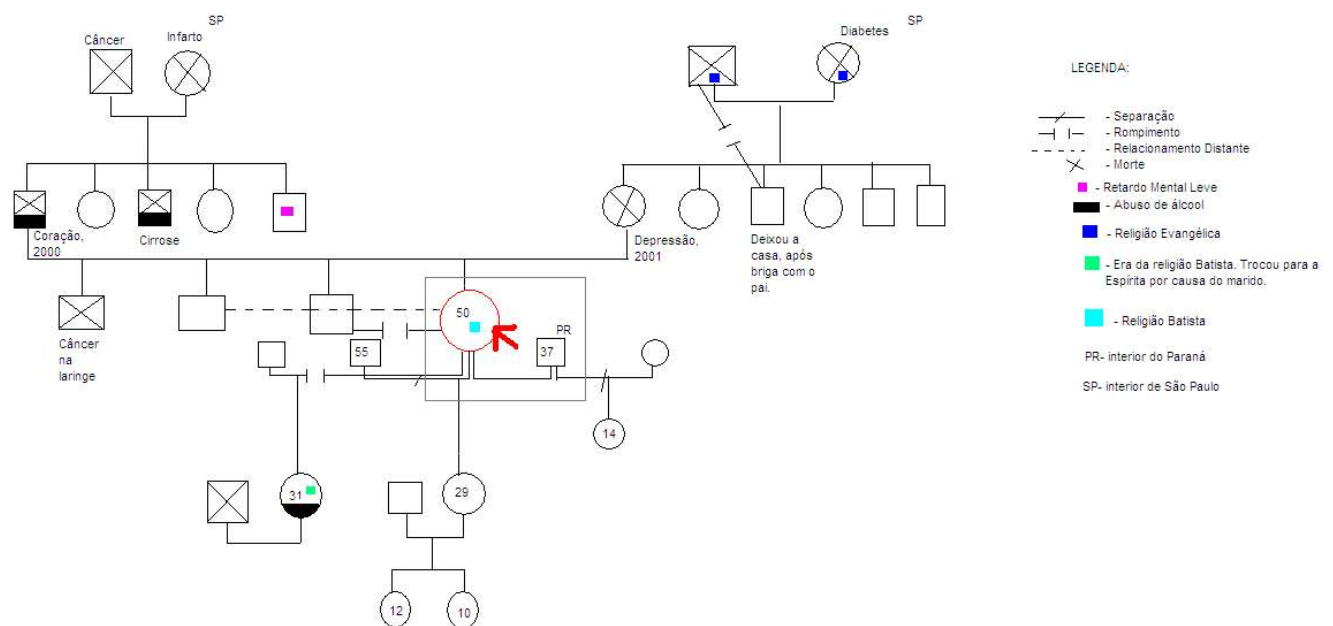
Câncer
Infarto
SP
Diabetes
SP

LEGENDA:
- Separação
- Rompimento
- Relacionamento Distante
- Morte
- Retardo Mental Leve
- Abuso de álcool
- Religião Evangélica
- Era da religião Batista. Trocou para a Espírita por causa do marido.
- Religião Batista
PR- interior do Paraná
SP- interior de São Paulo

Coração, 2000
Cirrose
Depressão, 2001
Deixou a casa, após briga com o pai.

Câncer na laringe
50
55
PR
37
14
31
29
12
10